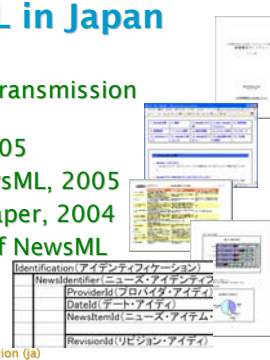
L in Japan

ransmission

05
sML, 2005
aper, 2004
f NewsML

Identification (アイデンティフィケーション)
NewsIdentifier (ニューズ・アイデンティフ
ProviderId (プロバイダ・アイディ
DateId (デート・アイディ)
NewsItemId (ニューズ・アイテム・
RevisionId (リビジョン・アイディ

tion (ja)